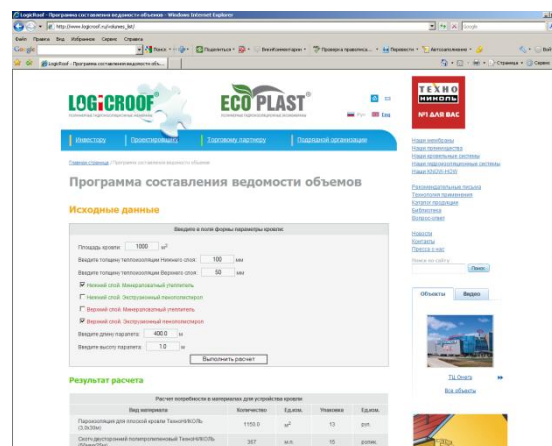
LogicRoof - Программа составления ведомости объемов - Windows Internet Explorer

http://www.logicroof.ru/vіdomost_list/

Google

Файл Правка Вид Избранное Сервис Справка

Google Поиск Поделиться Проверка правописа... Перевести Автозаполнение

LogicRoof - Программа составления ведомости объ...

Страница Сервис

LOGICROOF

ECOPLAST

ТЕХНО НИКОЛЬ

№1 ДЛЯ ВАС

Eng

Инвестору | Проектировщику | Торговому партнеру | Подрядной организации

Главная страница / Программа составления ведомости объемов

Программа составления ведомости объемов

Исходные данные

Введите в поля формы параметры кровли:

Площадь кровли: 1000 $м^2$

Введите толщину теплоизоляции Нижнего слоя: 100 мм

Введите толщину теплоизоляции Верхнего слоя: 50 мм

Нижний слой: Минеральный утеплитель

Нижний слой: Экструзионный пенополистирол

Верхний слой: Минеральный утеплитель

Верхний слой: Экструзионный пенополистирол

Введите длину парапета: 400.0 м

Введите высоту парапета: 1.0 м

Выполнить расчет

Результат расчета

Расчет потребности в материалах для устройства кровли

| Вид материала | Количество | Ед.изм. | Упаковка | Ед.изм. |
|---|---|---|---|---|
| Пароизоляция для плоской кровли ТехноНИКОЛЬ (1.0х30м) | 1150.0 | $м^2$ | 13 | рул. |
| Скотч двусторонний полипропиленовый ТехноНИКОЛЬ | 367 | м.п. | 10 | рулон. |

Новые мембраны
Новые преимущества
Новые кровельные системы
Новые гидроизоляционные системы
Новые ENDO-H2O

Рекомендательные письма
Технология применения
Каталог продукции
Библиотека
Вопрос-ответ

Новости
Контакты
Пресса о нас

Поиск по сайту

Поиск

Объекты | Видео

ТЦ Омега

Все объекты